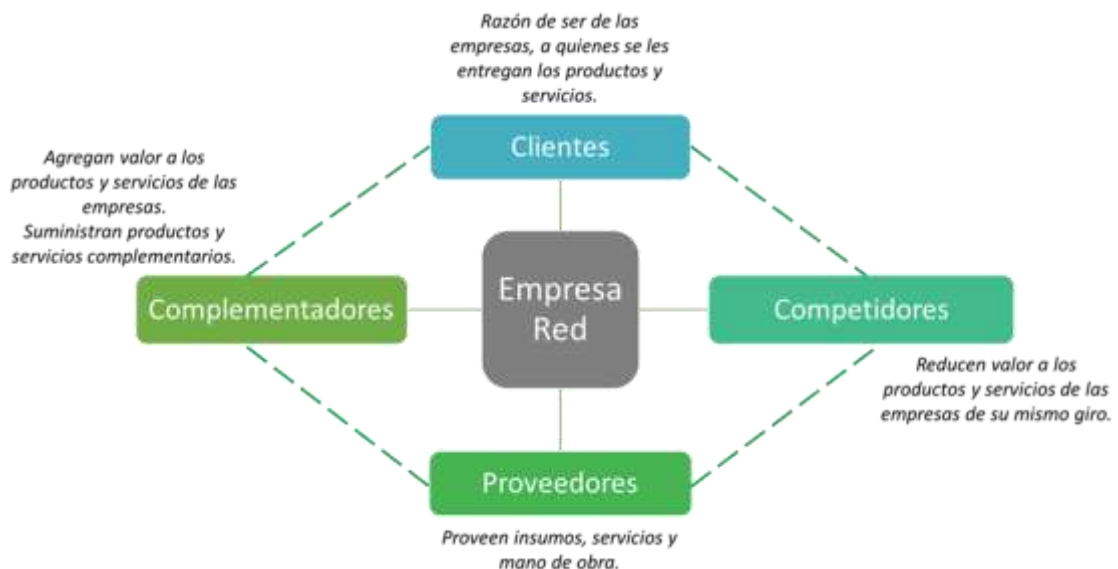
Razón de ser de las empresas, a quienes se les entregan los productos y servicios.

Clientes

Agregan valor a los productos y servicios de las empresas.
Suministran productos y servicios complementarios.

Complementadores

Empresa Red

Competidores

Reducen valor a los productos y servicios de las empresas de su mismo giro.

Proveedores

Proveen insumos, servicios y mano de obra.